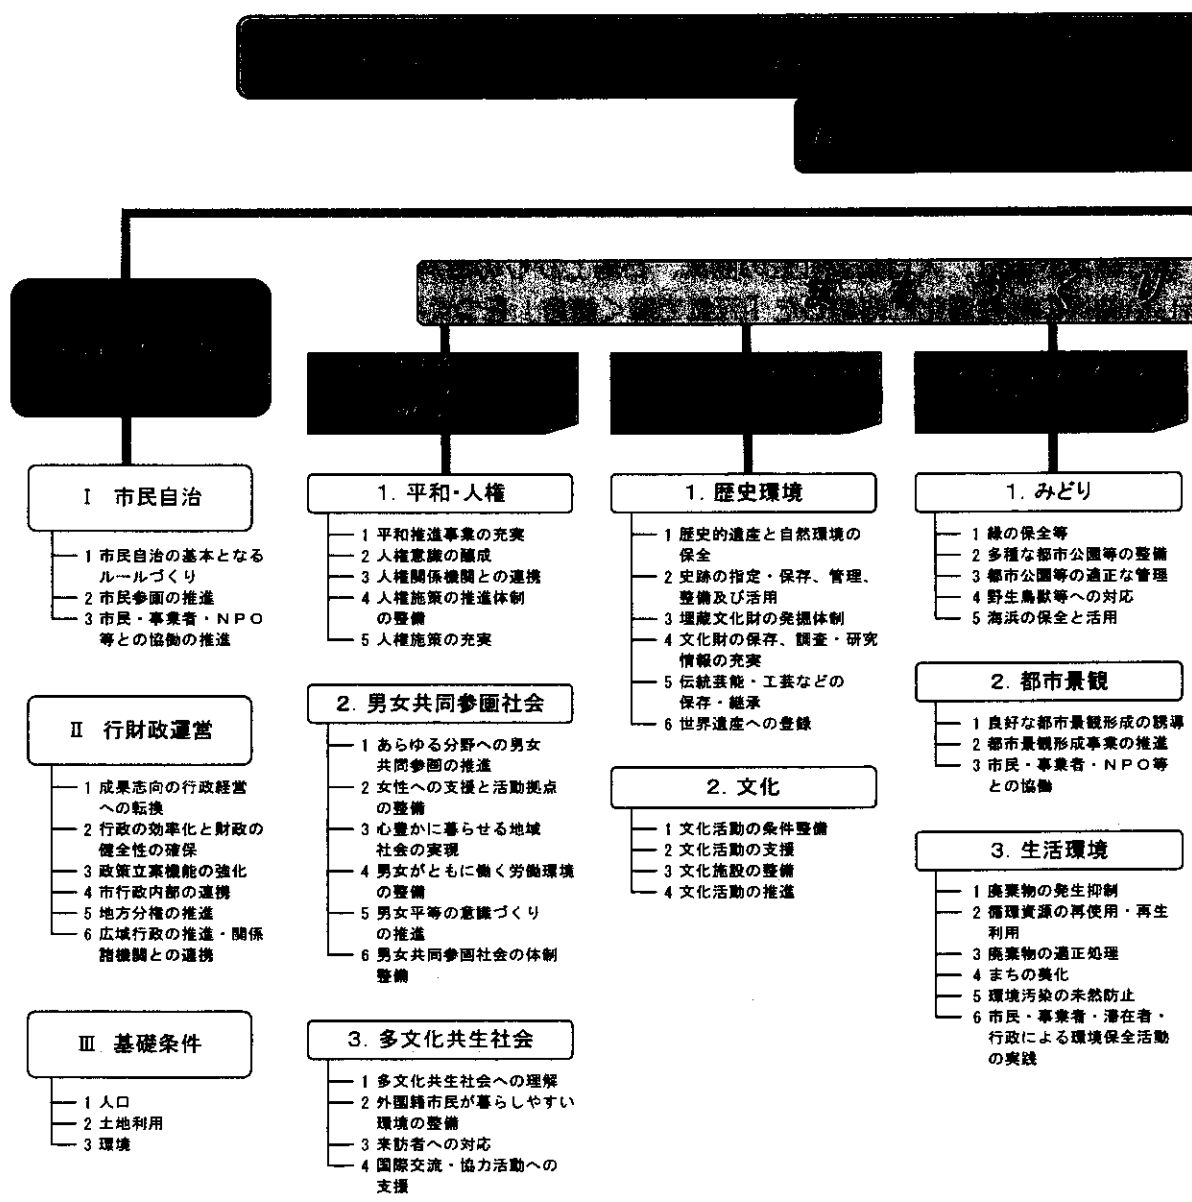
Ⅰ 市民自治

1 市民自治の基本となるルールづくり
2 市民参画の推進
3 市民・事業者・NPO等との協働の推進

Ⅱ 行財政運営

1 成果志向の行政経営への転換
2 行政の効率化と財政の健全性の確保
3 政策立案機能の強化
4 市行政内部の連携
5 地方分権の推進
6 広域行政の推進・関係諸機関との連携

Ⅲ 基礎条件

1 人口
2 土地利用
3 環境

1. 平和・人権

1 平和推進事業の充実
2 人権意識の醸成
3 人権関係機関との連携
4 人権施策の推進体制の整備
5 人権施策の充実

2. 男女共同参画社会

1 あらゆる分野への男女共同参画の推進
2 女性への支援と活動拠点の整備
3 心豊かに暮らせる地域社会の実現
4 男女がともに働く労働環境の整備
5 男女平等の意識づくりの推進
6 男女共同参画社会の体制整備

3. 多文化共生社会

1 多文化共生社会への理解
2 外国籍市民が暮らしやすい環境の整備
3 来訪者への対応
4 国際交流・協力活動への支援

1. 歴史環境

1 歴史的遺産と自然環境の保全
2 史跡の指定・保存、管理、整備及び活用
3 埋蔵文化財の発掘体制
4 文化財の保存、調査・研究情報の充実
5 伝統芸能・工芸などの保存・継承
6 世界遺産への登録

2. 文化

1 文化活動の条件整備
2 文化活動の支援
3 文化施設の整備
4 文化活動の推進

1. みどり

1 緑の保全等
2 多種な都市公園等の整備
3 都市公園等の適正な管理
4 野生鳥獣等への対応
5 海浜の保全と活用

2. 都市景観

1 良好な都市景観形成の誘導
2 都市景観形成事業の推進
3 市民・事業者・NPO等との協働

3. 生活環境

1 廃棄物の発生抑制
2 循環資源の再使用・再生利用
3 廃棄物の適正処理
4 まちの美化
5 環境汚染の未然防止
6 市民・事業者・滞在者・行政による環境保全活動の実践